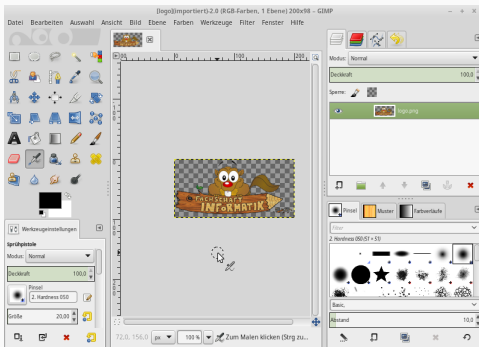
[logo] (importiert)-2.0 (RGB-Farben, 1 Ebene) 200x98 – GIMP

Datei Bearbeiten Auswahl Ansicht Bild Ebene Farben Werkzeuge Filter Fenster Hilfe

Werkzeugeinstellungen

Sprühpistole

Modus: Normal

Deckkraft 100,0

Pinsel
2. Hardness 050

Größe 20,00

FACHSCHAFT INFORMATIK

72,0, 156,0 px 100 % Zum Malen klicken (Strg zu...

Modus: Normal

Deckkraft 100,0

Sperre:

logo.png

Pinsel Muster Farbverläufe

Filter

2. Hardness 050 (51 × 51)

Basic,

Abstand 10,0